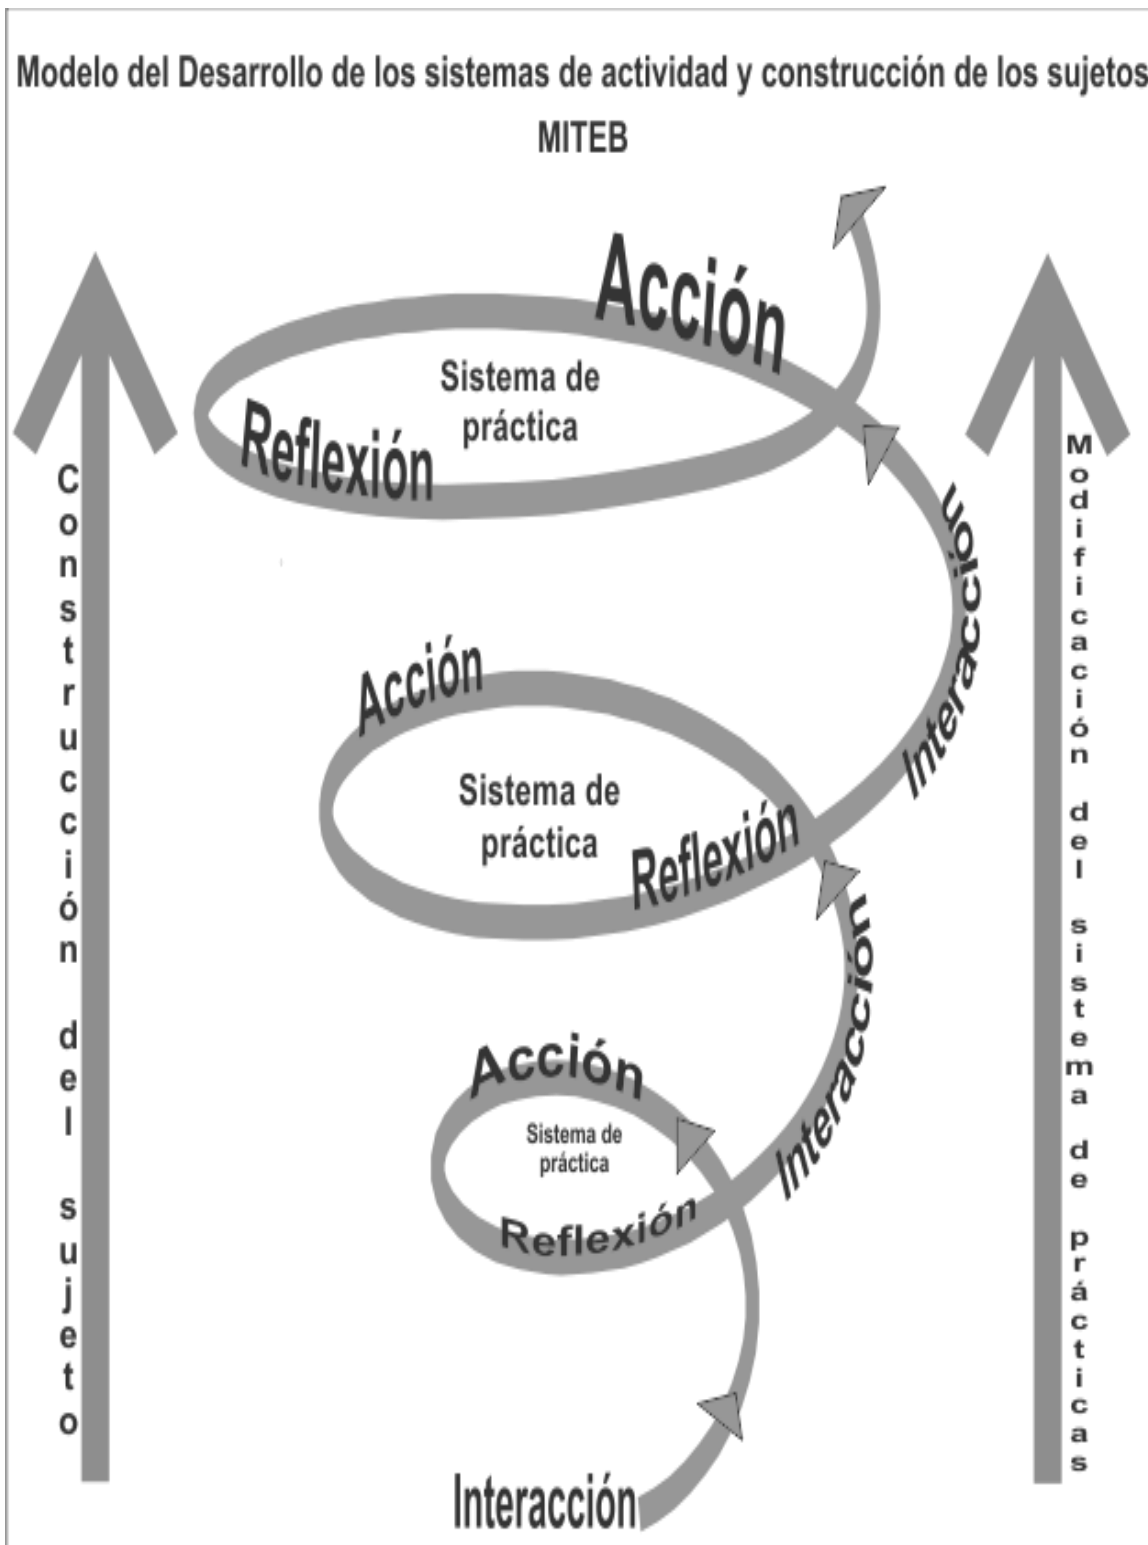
Modelo del Desarrollo de los sistemas de actividad y construcción de los sujetos
MITEB

Construcción del sujeto

Acción
Sistema de práctica
Reflexión

Interacción

Acción
Sistema de práctica
Reflexión

Interacción

Acción
Sistema de práctica
Reflexión

Interacción

Modificación del sistema de prácticas